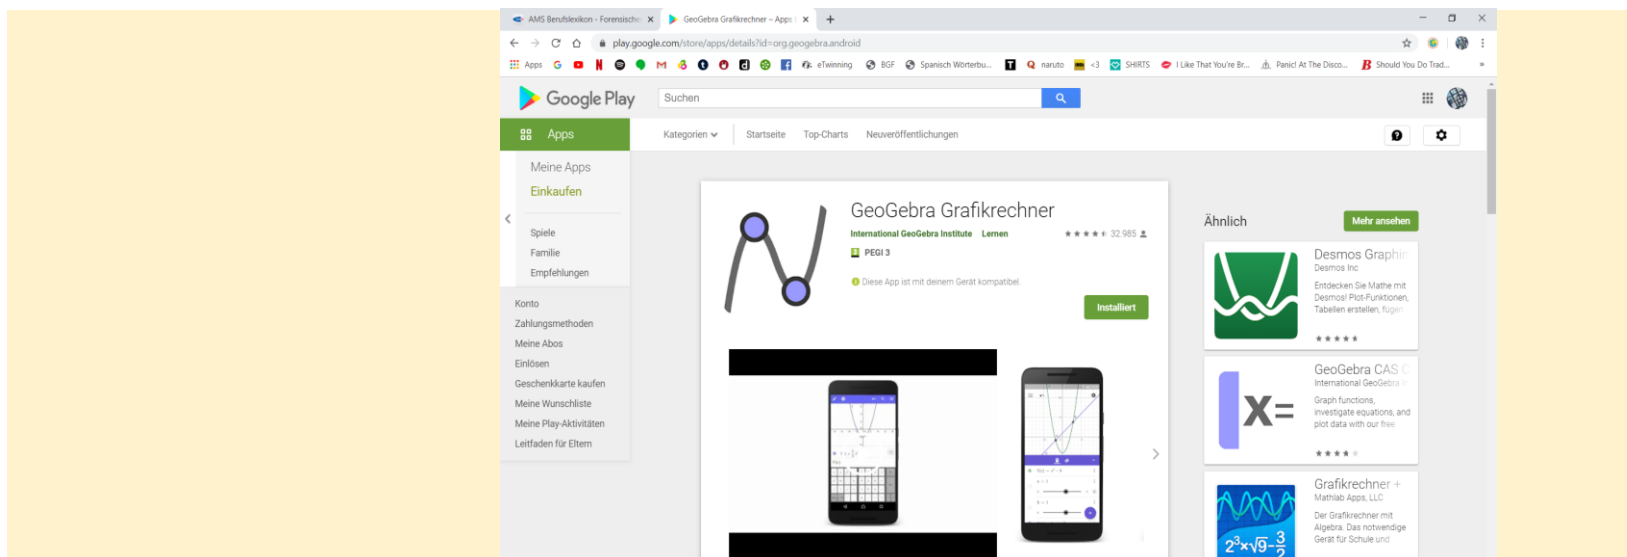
AMS Berufslexikon - Forensische ×
GeoGebra Grafikrechner – Apps ×
+

play.google.com/store/apps/details?id=org.geogebra.android

Apps G eTwinning BGF Spanisch Wörterbu... naruto <3 SHIRTS I Like That You're Br... Panic! At The Disco... Should You Do Trad...

Google Play
Suchen

Apps
Kategorien Startseite Top-Charts Neuveröffentlichungen

Meine Apps
Einkaufen

Spiele
Familie
Empfehlungen

Konto
Zahlungsmethoden
Meine Abos
Einlösen
Geschenkkarte kaufen
Meine Wunschliste
Meine Play-Aktivitäten
Leitfaden für Eltern

GeoGebra Grafikrechner
International GeoGebra Institute Lernen
32.985
PEGI 3
Diese App ist mit deinem Gerät kompatibel.
Installiert

Ähnlich
Mehr ansehen

Desmos Graphin
Desmos Inc
Entdecken Sie Mathe mit Desmos! Plot-Funktionen, Tabellen erstellen, fügen

GeoGebra CAS C
International GeoGebra I
Graph functions, investigate equations, and plot data with our free

X=

Grafikrechner +
Mathlab Apps, LLC
Der Grafikrechner mit Algebra. Das notwendige Gerät für Schule und

$2^3 \times \sqrt{9} - \frac{3}{2}$